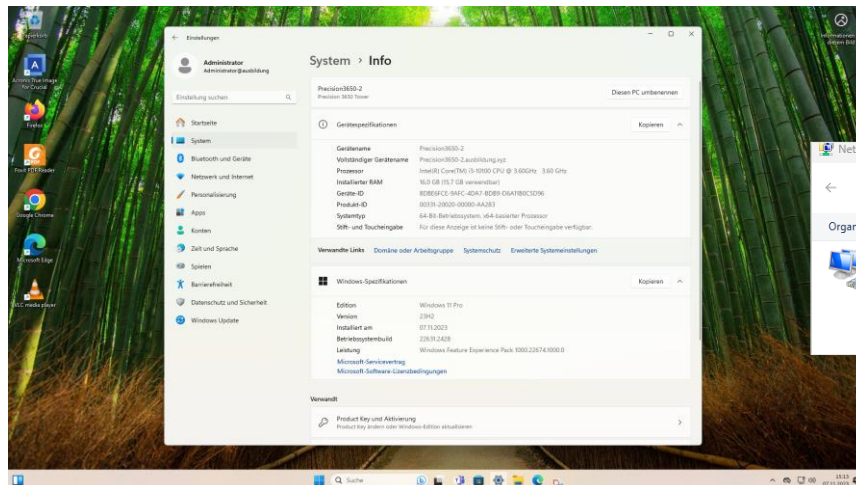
Papierkorb

Acronis True Image for Crucial

Firefox

Foxit PDF Reader

Google Chrome

Microsoft Edge

VLC media player

Informationen zu diesem Bild

Einstellungen

Administrator
Administrator@ausbildung

Einstellung suchen

Startseite
System
Bluetooth und Geräte
Netzwerk und Internet
Personalisierung
Apps
Konten
Zeit und Sprache
Spielen
Barrierefreiheit
Datenschutz und Sicherheit
Windows Update

System › Info

Precision3650-2
Precision 3650 Tower

Diesen PC umbenennen

Gerätespezifikationen

Kopieren

| | |
|---|---|
| Gerätename | Precision3650-2 |
| Vollständiger Gerätename | Precision3650-2.ausbildung.xyz |
| Prozessor | Intel(R) Core(TM) i3-10100 CPU @ 3.60GHz 3.60 GHz |
| Installierter RAM | 16,0 GB (15,7 GB verwendbar) |
| Geräte-ID | 8DBE6FCE-9AFC-4DA7-BDB9-D6A1B0C5D96 |
| Produkt-ID | 00331-20020-00000-AA283 |
| Systemtyp | 64-Bit-Betriebssystem, x64-basierter Prozessor |
| Stift- und Toucheingabe | Für diese Anzeige ist keine Stift- oder Toucheingabe verfügbar. |

Verwandte Links Domäne oder Arbeitsgruppe Systemschutz Erweiterte Systemeinstellungen

Windows-Spezifikationen

Kopieren

| | |
|---|---|
| Edition | Windows 11 Pro |
| Version | 23H2 |
| Installiert am | 07.11.2023 |
| Betriebssystembuild | 22631.2428 |
| Leistung | Windows Feature Experience Pack 1000.22674.1000.0 |

Microsoft-Servicevertrag
Microsoft-Software-Lizenzbedingungen

Verwandt

Product Key und Aktivierung
Product Key ändern oder Windows-Edition aktualisieren

Net

Organ

Suche

15:13
07.11.2023